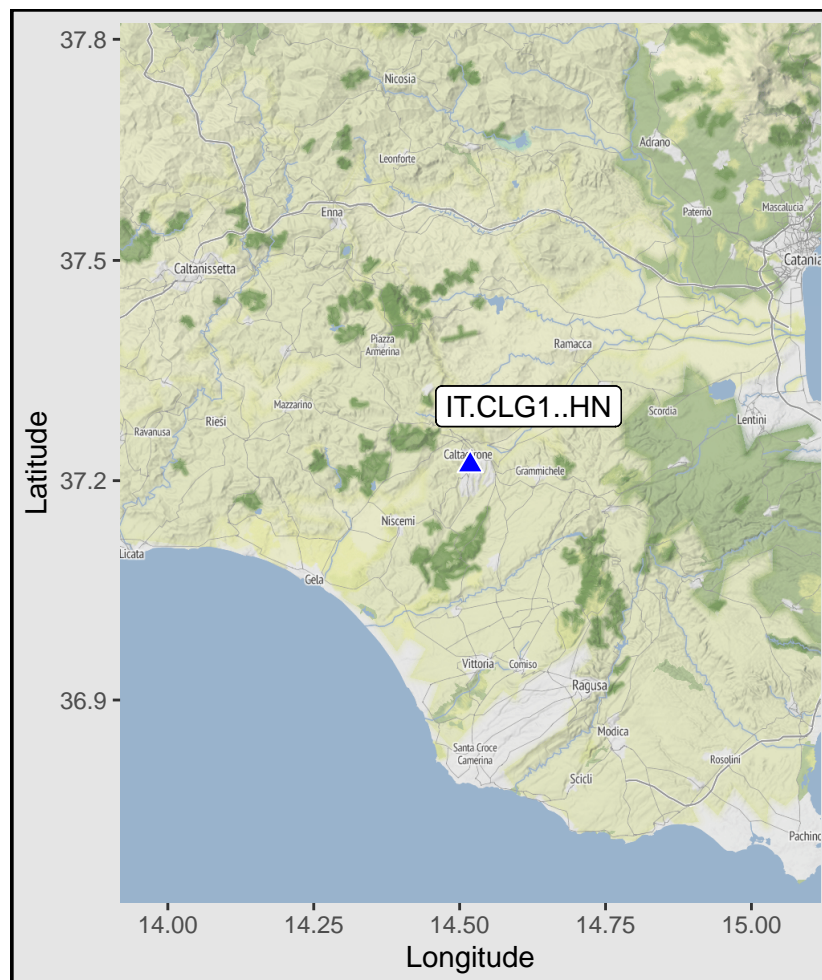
37.8
37.5
37.2
36.9
Latitude
Nicosia
Adrano
Leonforte
Enna
Paternò
Mascalucia
Caltanissetta
Catania
Piazza Armerina
Ramacca
Mazzarino
IT.CLG1..HN
Scordia
Lentini
Ravanusa
Riesi
Caltagirone
Grammichele
Niscemi
Licata
Gela
Vittoria
Comiso
Ragusa
Santa Croce Camerina
Modica
Scicli
Rosolini
Pachino
14.00
14.25
14.50
14.75
15.00
Longitude